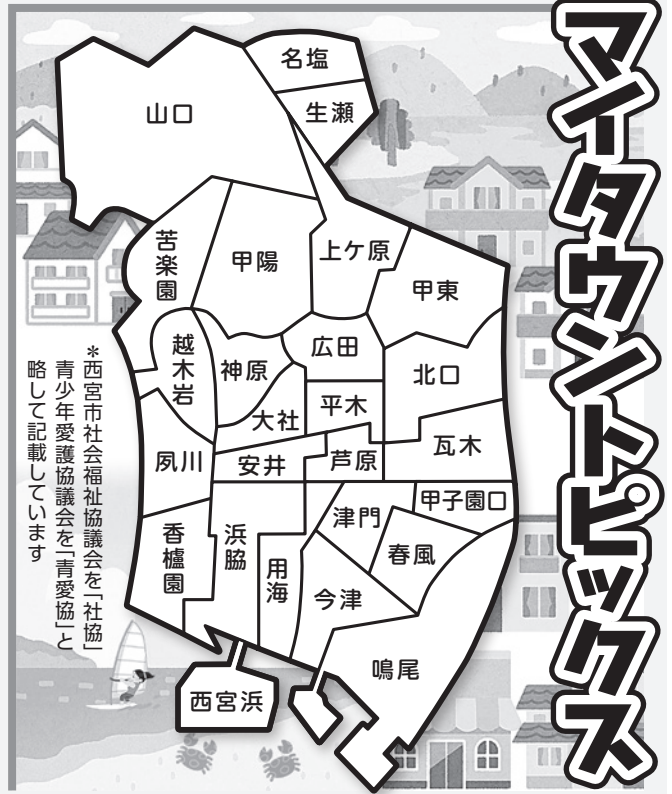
マイタウントピックス

名塩
生瀬
山口
苦楽園
甲陽
上ケ原
甲東
越木岩
神原
広田
北口
大社
平木
夙川
安井
芦原
瓦木
甲子園口
香櫨園
浜脇
津門
春風
用海
今津
鳴尾
西宮浜

＊西宮市社会福祉協議会を「社協」青少年愛護協議会を「青愛協」と略して記載しています